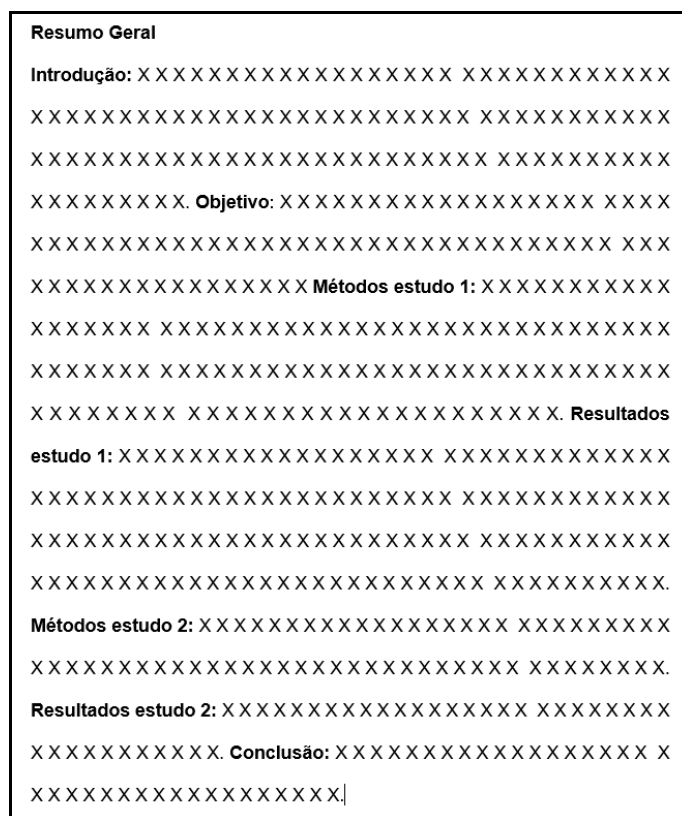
Resumo Geral

Introdução: XXXXXXXXXXXXXXXXX XXXXXXXXXXXX XXXXXXXXXXXXXXXXXXXXXXXXX XXXXXXXXXXX XXXXXXXXXXXXXXXXXXXXXXXXX XXXXXXXXXXX XXXXXXXXX. Objetivo: XXXXXXXXXXXXXXXXXX XXXX XXXXXXXXXXXXXXXXXXXXXXXXXXXXXXXXX XXX XXXXXXXXXXXXXXX Métodos estudo 1: XXXXXXXXXXX XXXXXXX XXXXXXXXXXXXXXXXXXXXXXXXXXXX XXXXXXX XXXXXXXXXXXXXXXXXXXXXXXXXXXX XXXXXXXX XXXXXXXXXXXXXXXXXXXX. Resultados estudo 1: XXXXXXXXXXXXXXXXXX XXXXXXXXXXXX XXXXXXXXXXXXXXXXXXXXXXXXX XXXXXXXXXXXX XXXXXXXXXXXXXXXXXXXXXXXXX XXXXXXXXXXXX XXXXXXXXXXXXXXXXXXXXXXXXX XXXXXXXXXXX.

Métodos estudo 2: XXXXXXXXXXXXXXXXX XXXXXXXXXX XXXXXXXXXXXXXXXXXXXXXXXXXX XXXXXXXXXX.

Resultados estudo 2: XXXXXXXXXXXXXXXXX XXXXXXXX XXXXXXXXXXX. Conclusão: XXXXXXXXXXXXXXXXXXX X XXXXXXXXXXXXXXXXXX.